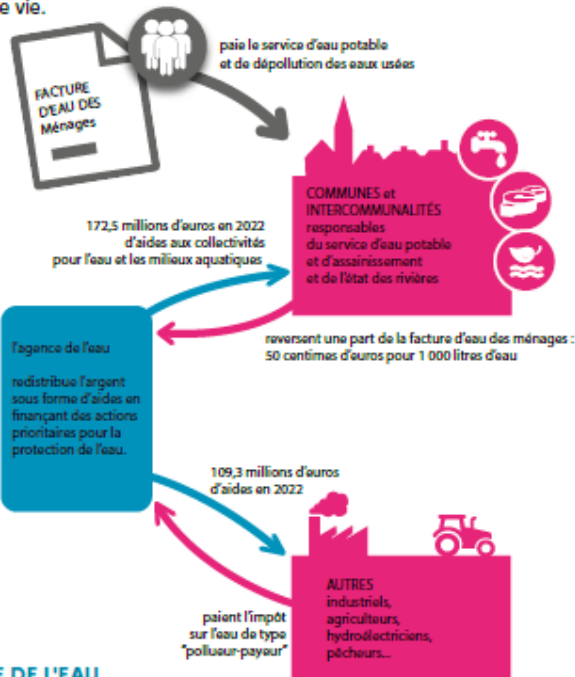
e vie.

paie le service d'eau potable et de dépollution des eaux usées

FACTURE D'EAU DES Ménages

COMMUNES et INTERCOMMUNALITÉS responsables du service d'eau potable et d'assainissement et de l'état des rivières

172,5 millions d'euros en 2022 d'aides aux collectivités pour l'eau et les milieux aquatiques

l'agence de l'eau

redistribue l'argent sous forme d'aides en finançant des actions prioritaires pour la protection de l'eau.

reversent une part de la facture d'eau des ménages : 50 centimes d'euros pour 1 000 litres d'eau

109,3 millions d'euros d'aides en 2022

AUTRES industriels, agriculteurs, hydroélectriciens, pêcheurs...

paient l'impôt sur l'eau de type "pollueur-payeur"

E DE L'EAU